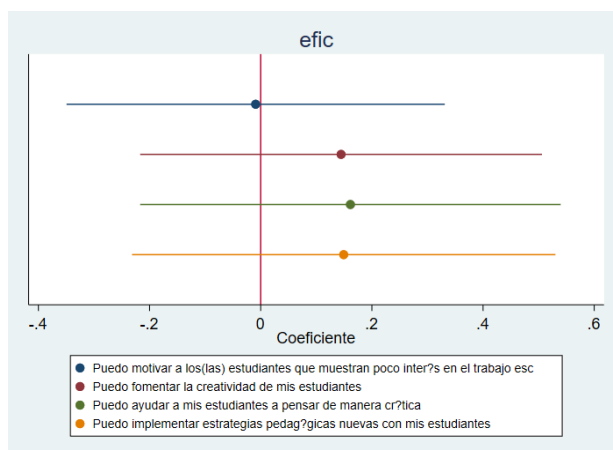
efic

-.4 -.2 0 .2 .4 .6

Coeficiente

Puedo motivar a los(las) estudiantes que muestran poco inter?s en el trabajo esc
Puedo fomentar la creatividad de mis estudiantes
Puedo ayudar a mis estudiantes a pensar de manera cr?tica
Puedo implementar estrategias pedag?gicas nuevas con mis estudiantes